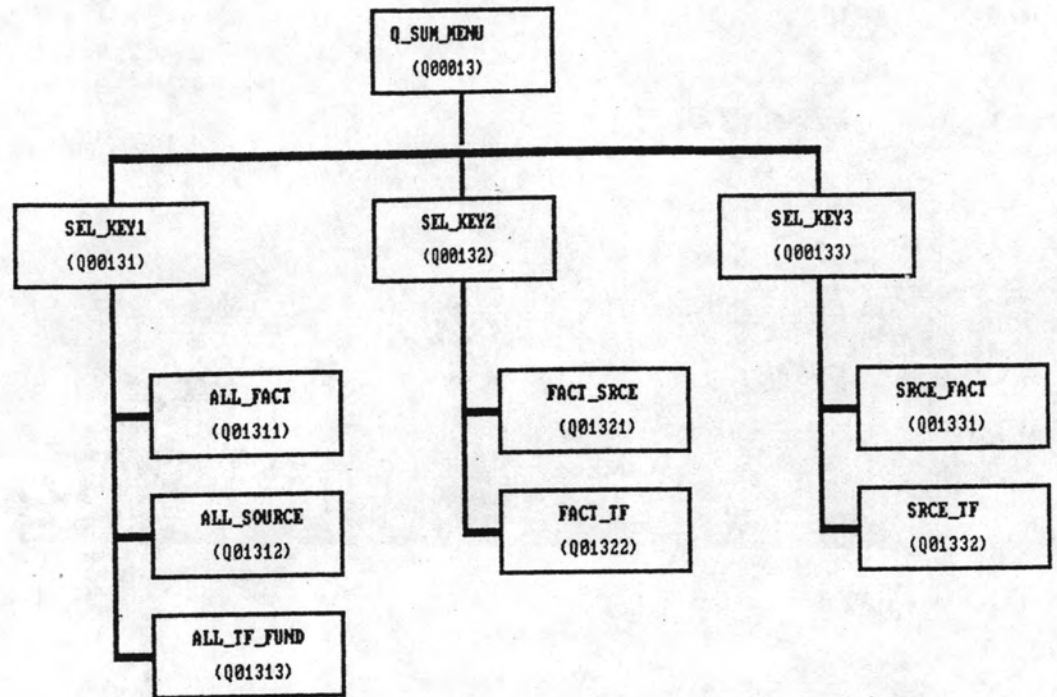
Q_SUM_MENU
(Q00013)

SEL_KEY1
(Q00131)

SEL_KEY2
(Q00132)

SEL_KEY3
(Q00133)

ALL_FACT
(Q01311)

ALL_SOURCE
(Q01312)

ALL_TF_FUND
(Q01313)

FACT_SRCE
(Q01321)

FACT_TF
(Q01322)

SRCE_FACT
(Q01331)

SRCE_TF
(Q01332)